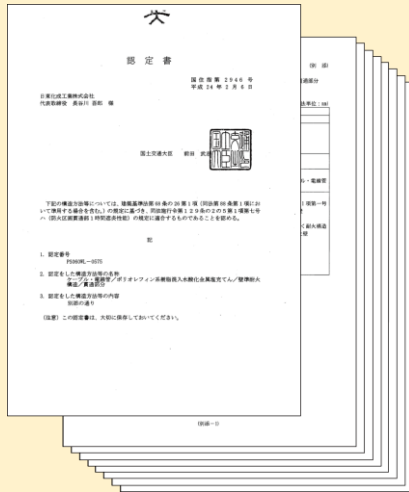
認 定 書

国住指第 2946 号
平成 24 年 2 月 6 日

日東化成工業株式会社
代表取締役 長谷川 崇和 様

国土交通大臣 前田 武志

下記の構造方法等については、建築基準法第 68 条の 26 第 1 項（同法第 88 条第 1 項において準用する場合を含む。）の規定に基づき、同法施行令第 129 条の 2 の 5 第 1 項第七号ハ（防火区画貫通部 1 時間遮炎性能）の規定に適合するものであることを認める。

記

1. 認定番号
PS060WL-0575

2. 認定をした構造方法等の名称
ケーブル・電線管／ポリオレフィン系樹脂挿入水酸化金属塩充てん／壁挿耐火構造／貫通部分

3. 認定をした構造方法等の内容
別添の通り

（注意）この認定書は、大切に保存しておいてください。

（別添-1）

（別添）
通部分
造耐火構造
ル・電線管
第一号